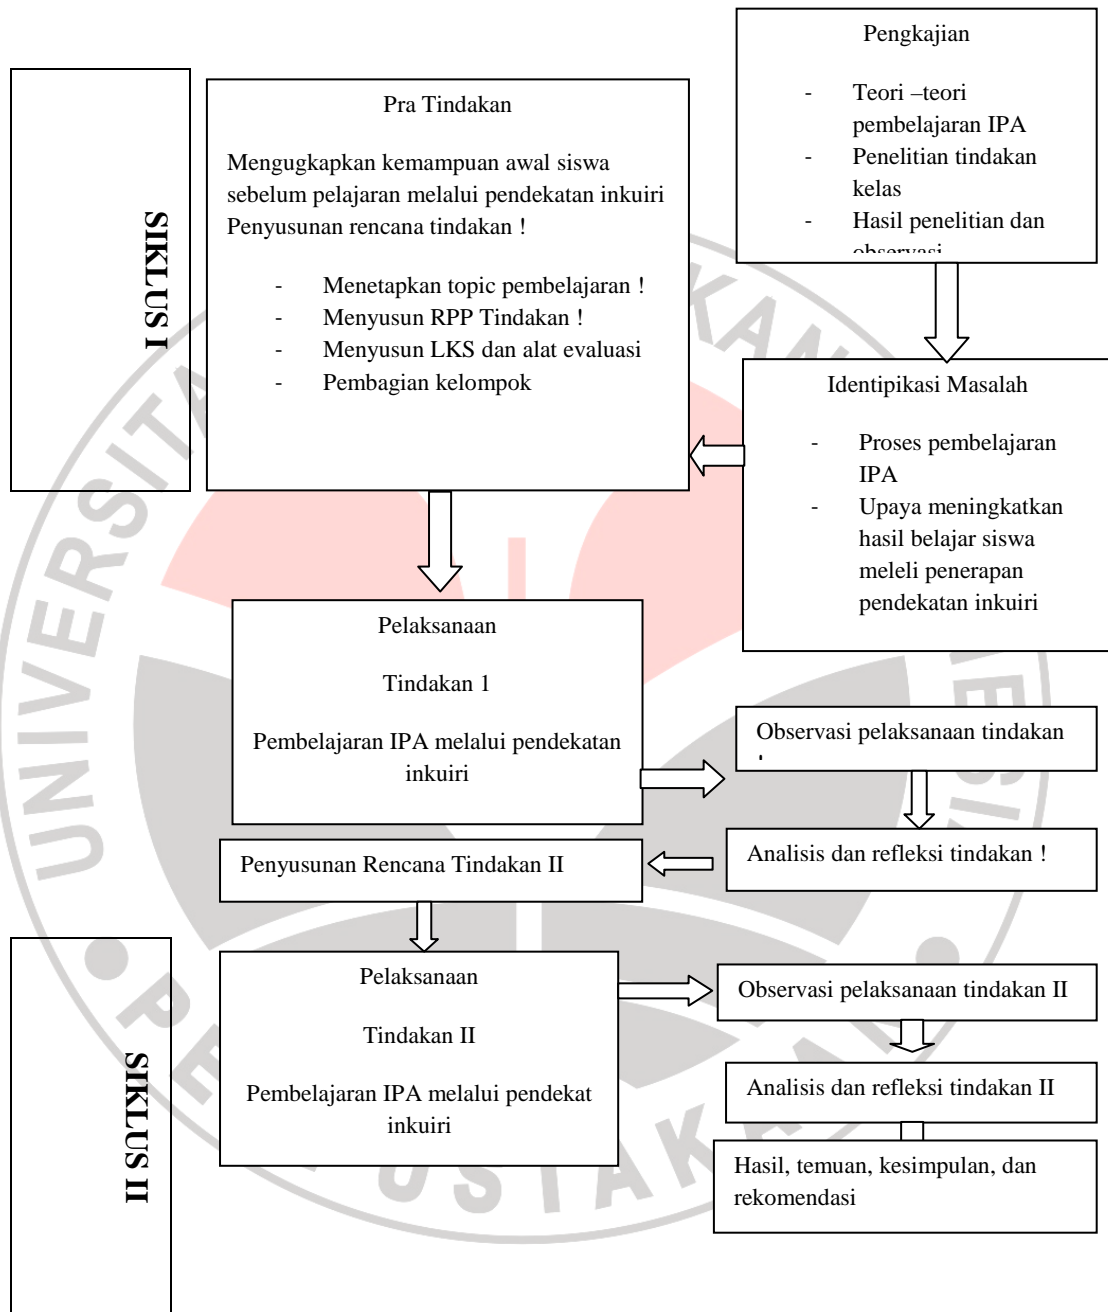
SIKLUS I

Pra Tindakan

Mengugkapkan kemampuan awal siswa sebelum pelajaran melalui pendekatan inkuiri Penyusunan rencana tindakan !

- Menetapkan topic pembelajaran !
- Menyusun RPP Tindakan !
- Menyusun LKS dan alat evaluasi
- Pembagian kelompok

Pengkajian

- Teori –teori pembelajaran IPA
- Penelitian tindakan kelas
- Hasil penelitian dan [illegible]

Identipikasi Masalah

- Proses pembelajaran IPA
- Upaya meningkatkan hasil belajar siswa meleli penerapan pendekatan inkuiri

Pelaksanaan

Tindakan 1

Pembelajaran IPA melalui pendekatan inkuiri

Observasi pelaksanaan tindakan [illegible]

Analisis dan refleksi tindakan !

Penyusunan Rencana Tindakan II

SIKLUS II

Pelaksanaan

Tindakan II

Pembelajaran IPA melalui pendekat inkuiri

Observasi pelaksanaan tindakan II

Analisis dan refleksi tindakan II

Hasil, temuan, kesimpulan, dan rekomendasi